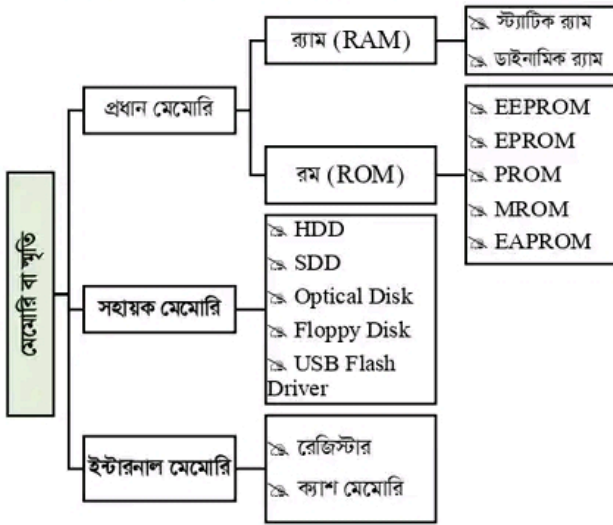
মেমোরি বা স্মৃতি

প্রধান মেমোরি

র‍্যাম (RAM)

স্ট্যাটিক র‍্যাম

ডাইনামিক র‍্যাম

রম (ROM)

EEPROM

EPROM

PROM

MROM

EAPROM

সহায়ক মেমোরি

HDD

SDD

Optical Disk

Floppy Disk

USB Flash Driver

ইন্টারনাল মেমোরি

রেজিস্টার

ক্যাশ মেমোরি